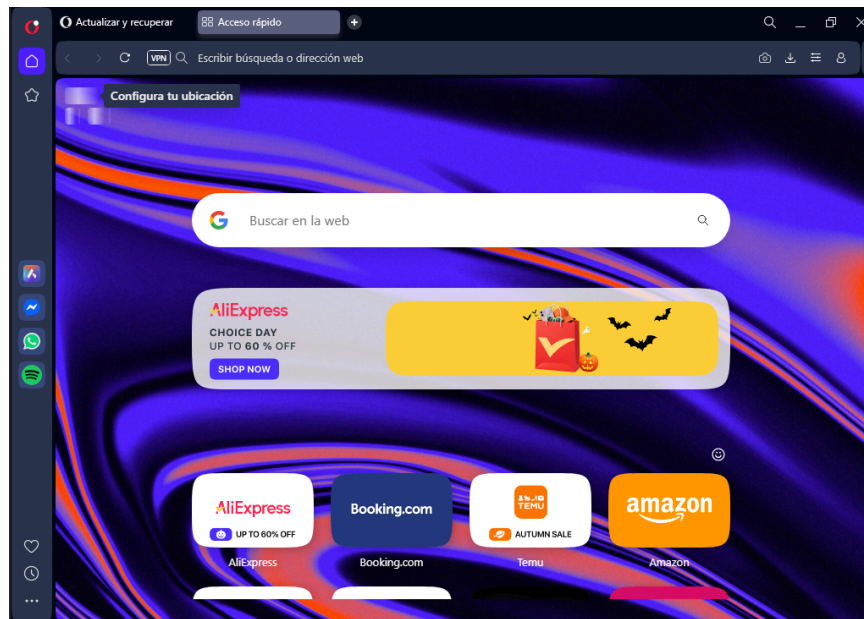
Actualizar y recuperar

Acceso rápido

VPN Escribir búsqueda o dirección web

Configura tu ubicación

Buscar en la web

AliExpress
CHOICE DAY
UP TO 60 % OFF
SHOP NOW

AliExpress
UP TO 60% OFF
AliExpress

Booking.com
Booking.com

TEMU
AUTUMN SALE
Temu

amazon
Amazon